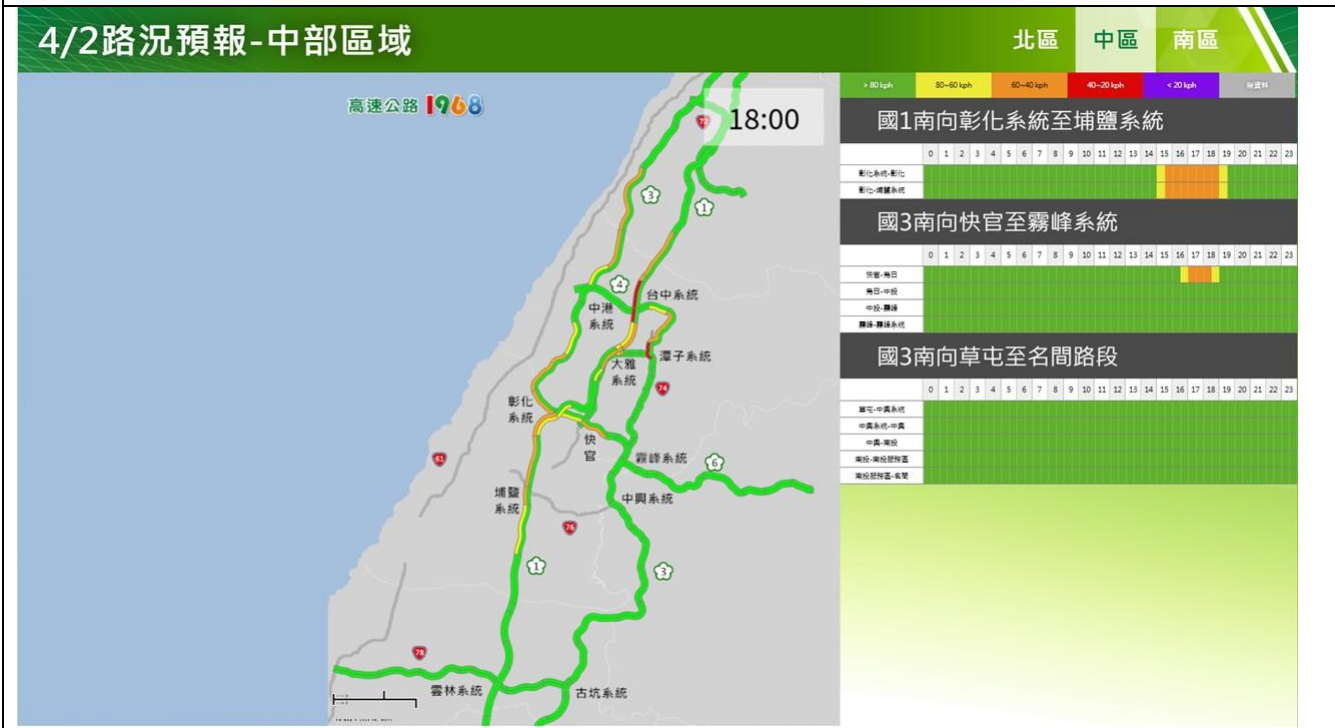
4/2路況預報-中部區域

北區 中區 南區

高速公路 1968

18:00

| > 80 kph | 80~60 kph | 60~40 kph | 40~20 kph | < 20 kph | 無資料 |
|---|---|---|---|---|---|

國1南向彰化系統至埔鹽系統

| | 0 | 1 | 2 | 3 | 4 | 5 | 6 | 7 | 8 | 9 | 10 | 11 | 12 | 13 | 14 | 15 | 16 | 17 | 18 | 19 | 20 | 21 | 22 | 23 |
|---|---|---|---|---|---|---|---|---|---|---|---|---|---|---|---|---|---|---|---|---|---|---|---|---|
| 彰化系統-彰化 | | | | | | | | | | | | | | | | | | | | | | | | |
| 彰化-埔鹽系統 | | | | | | | | | | | | | | | | | | | | | | | | |

國3南向快官至霧峰系統

| | 0 | 1 | 2 | 3 | 4 | 5 | 6 | 7 | 8 | 9 | 10 | 11 | 12 | 13 | 14 | 15 | 16 | 17 | 18 | 19 | 20 | 21 | 22 | 23 |
|---|---|---|---|---|---|---|---|---|---|---|---|---|---|---|---|---|---|---|---|---|---|---|---|---|
| 快官-烏日 | | | | | | | | | | | | | | | | | | | | | | | | |
| 烏日-中投 | | | | | | | | | | | | | | | | | | | | | | | | |
| 中投-霧峰 | | | | | | | | | | | | | | | | | | | | | | | | |
| 霧峰-霧峰系統 | | | | | | | | | | | | | | | | | | | | | | | | |

國3南向草屯至名間路段

| | 0 | 1 | 2 | 3 | 4 | 5 | 6 | 7 | 8 | 9 | 10 | 11 | 12 | 13 | 14 | 15 | 16 | 17 | 18 | 19 | 20 | 21 | 22 | 23 |
|---|---|---|---|---|---|---|---|---|---|---|---|---|---|---|---|---|---|---|---|---|---|---|---|---|
| 草屯-中興系統 | | | | | | | | | | | | | | | | | | | | | | | | |
| 中興系統-中興 | | | | | | | | | | | | | | | | | | | | | | | | |
| 中興-南投 | | | | | | | | | | | | | | | | | | | | | | | | |
| 南投-南投服務區 | | | | | | | | | | | | | | | | | | | | | | | | |
| 南投服務區-名間 | | | | | | | | | | | | | | | | | | | | | | | | |

74 3 1 4 台中系統 中港系統 大雅系統 濱子系統 74 彰化系統 快官 霧峰系統 6 61 埔鹽系統 中興系統 76 1 3 78 雲林系統 古坑系統